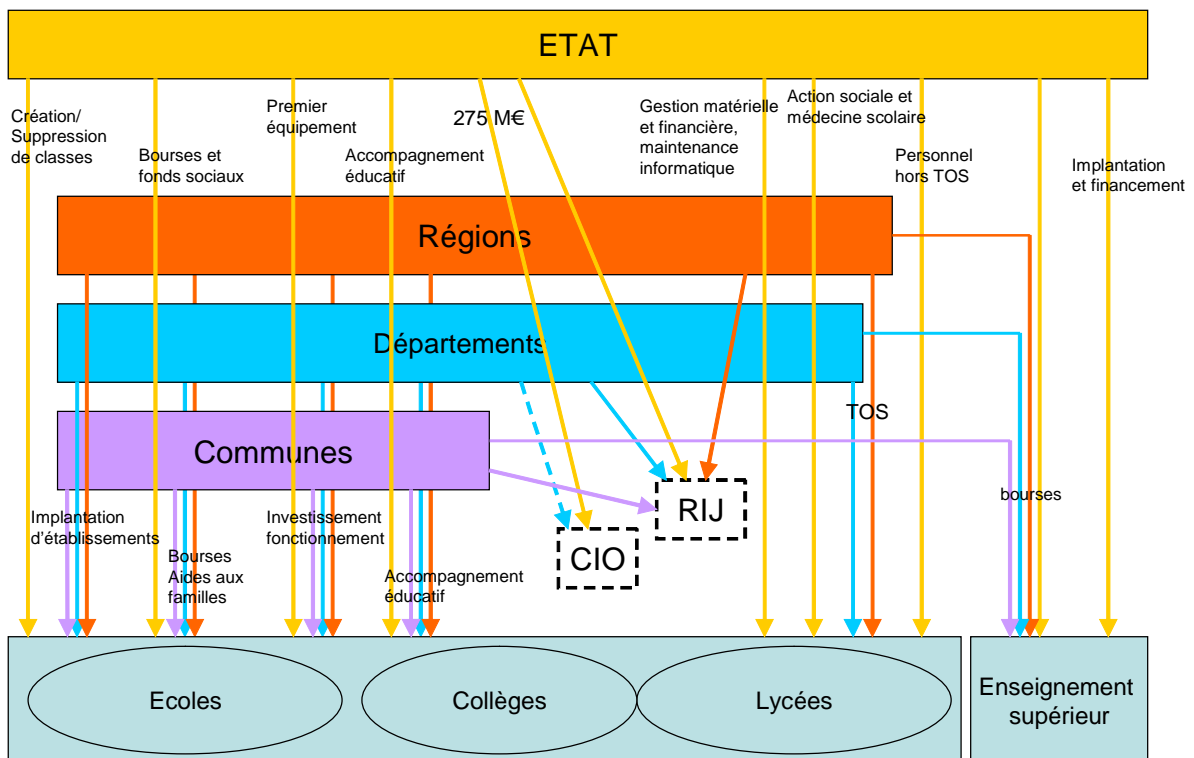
ETAT

Création/ Suppression de classes

Bourses et fonds sociaux

Premier équipement

Accompagnement éducatif

275 M€

Gestion matérielle et financière, maintenance informatique

Action sociale et médecine scolaire

Personnel hors TOS

Implantation et financement

Régions

Départements

TOS

Communes

RIJ

CIO

bourses

Implantation d'établissements

Bourses Aides aux familles

Investissement fonctionnement

Accompagnement éducatif

Ecoles

Collèges

Lycées

Enseignement supérieur